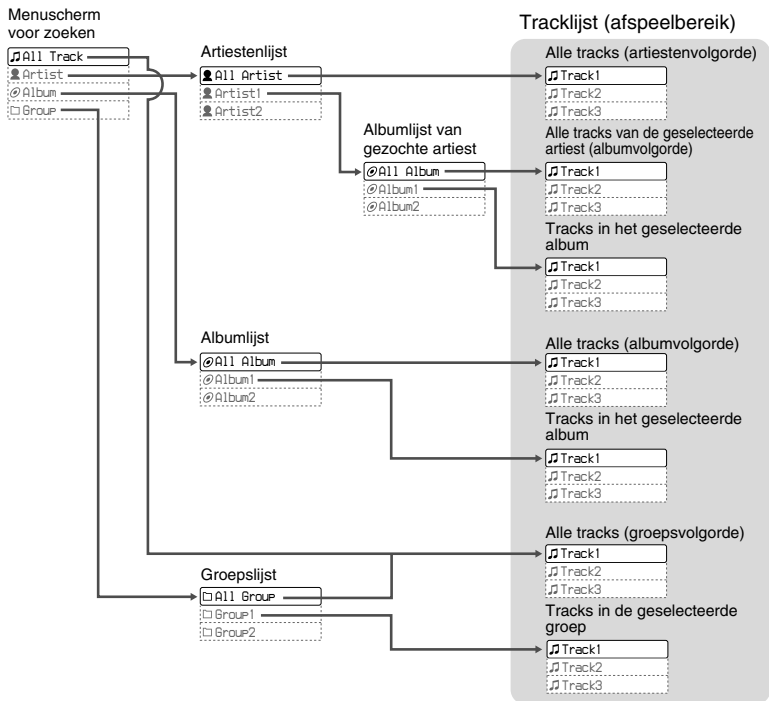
Menuscherm voor zoeken

All Track
Artist
Album
Group

Artiestenlijst

All Artist
Artist1
Artist2

Albumlijst van gezochte artiest

All Album
Album1
Album2

Albumlijst

All Album
Album1
Album2

Groepslijst

All Group
Group1
Group2

Tracklijst (afspeelbereik)

Alle tracks (artiestenvolgorde)

Track1
Track2
Track3

Alle tracks van de geselecteerde artiest (albumvolgorde)

Track1
Track2
Track3

Tracks in het geselecteerde album

Track1
Track2
Track3

Alle tracks (albumvolgorde)

Track1
Track2
Track3

Tracks in het geselecteerde album

Track1
Track2
Track3

Alle tracks (groepsvolgorde)

Track1
Track2
Track3

Tracks in de geselecteerde groep

Track1
Track2
Track3